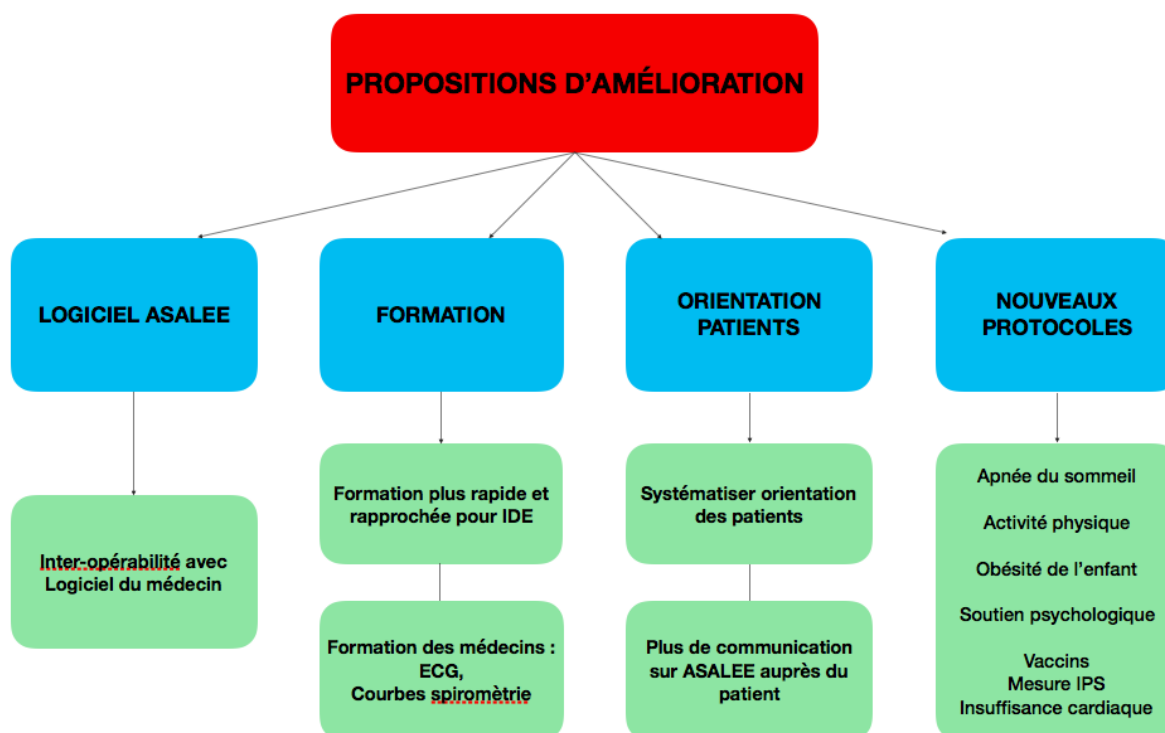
PROPOSITIONS D'AMÉLIORATION

LOGICIEL ASALEE

Inter-opérabilité avec Logiciel du médecin

FORMATION

Formation plus rapide et rapprochée pour IDE

Formation des médecins : ECG, Courbes spiromètrie

ORIENTATION PATIENTS

Systématiser orientation des patients

Plus de communication sur ASALEE auprès du patient

NOUVEAUX PROTOCOLES

Apnée du sommeil

Activité physique

Obésité de l'enfant

Soutien psychologique

Vaccins
Mesure IPS
Insuffisance cardiaque